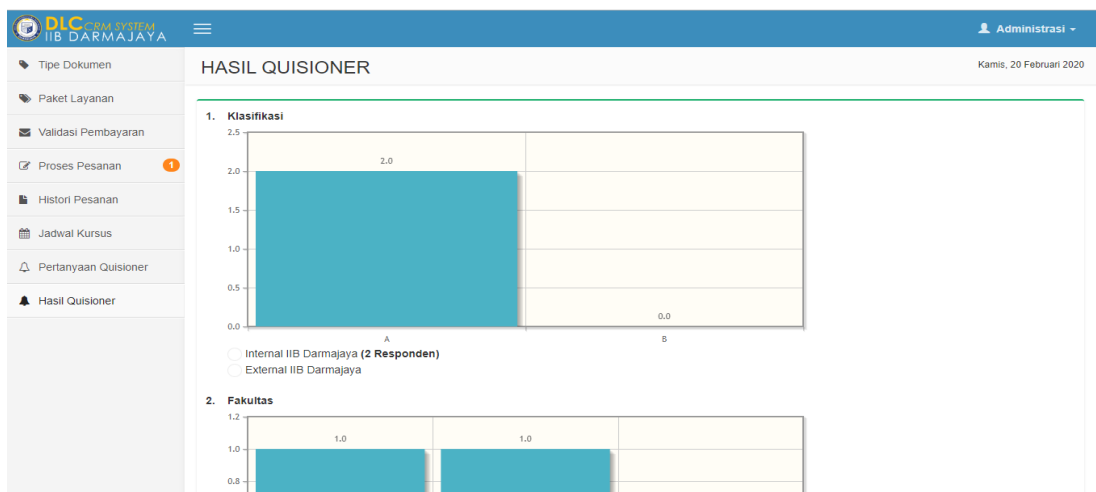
DLC CRM SYSTEM
IIB DARMAJAYA

Administrasi

Tipe Dokumen
Paket Layanan
Validasi Pembayaran
Proses Pesanan 1
Histori Pesanan
Jadwal Kursus
Pertanyaan Quisioner
Hasil Quisioner

HASIL QUISIONER

Kamis, 20 Februari 2020

1. Klasifikasi

2.5
2.0
1.5
1.0
0.5
0.0

2.0
0.0

A
B

Internal IIB Darmajaya **(2 Responden)**
External IIB Darmajaya

2. Fakultas

1.2
1.0
0.8

1.0
1.0